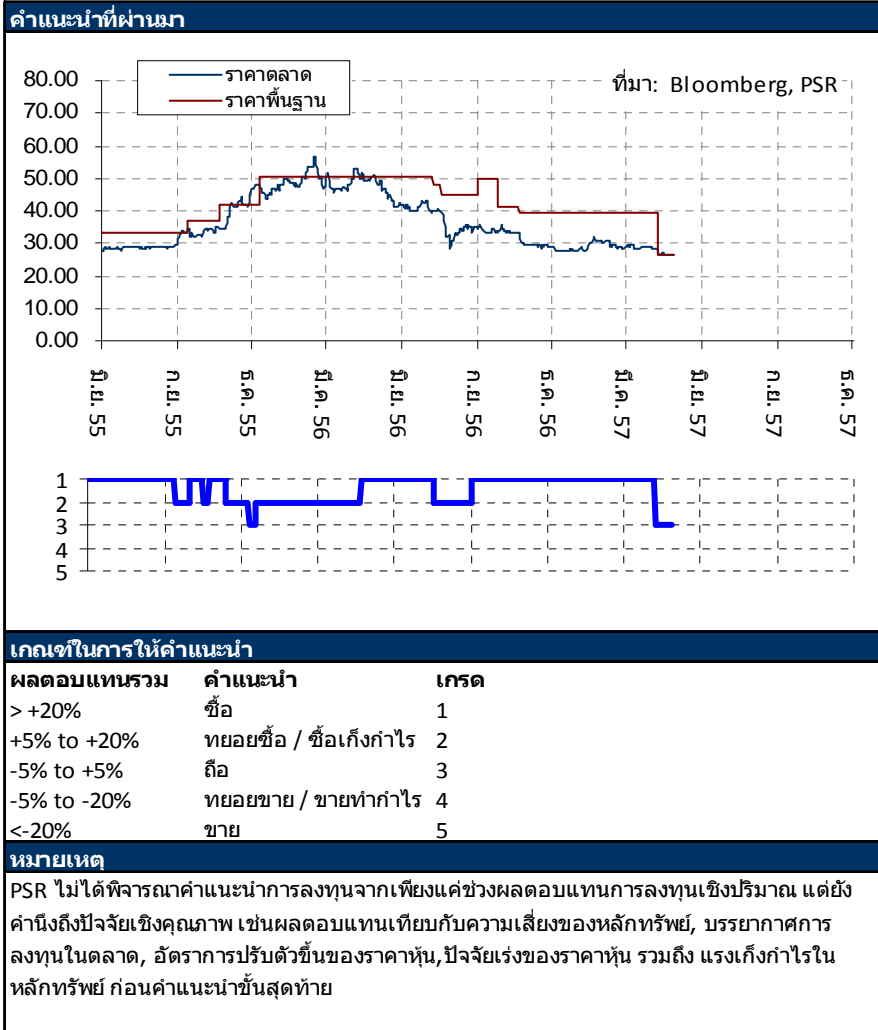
คำแนะนำที่ผ่านมา

ราคาตลาด
ราคาพื้นฐาน
ที่มา: Bloomberg, PSR

80.00
70.00
60.00
50.00
40.00
30.00
20.00
10.00
0.00

มิ.ย. 55
ก.ย. 55
ธ.ค. 55
มี.ค. 56
มิ.ย. 56
ก.ย. 56
ธ.ค. 56
มี.ค. 57
มิ.ย. 57
ก.ย. 57
ธ.ค. 57

1
2
3
4
5

เกณฑ์ในการให้คำแนะนำ

| ผลตอบแทนรวม | คำแนะนำ | เกรด |
|---|---|---|
| > +20% | ซื้อ | 1 |
| +5% to +20% | ทยอยซื้อ / ซื้อเก็งกำไร | 2 |
| -5% to +5% | ถือ | 3 |
| -5% to -20% | ทยอยขาย / ขายทำกำไร | 4 |
| <-20% | ขาย | 5 |

หมายเหตุ

PSR ไม่ได้พิจารณาคำแนะนำการลงทุนจากเพียงแค่ช่วงผลตอบแทนการลงทุนเชิงปริมาณ แต่ยังคำนึงถึงปัจจัยเชิงคุณภาพ เช่นผลตอบแทนเทียบกับความเสี่ยงของหลักทรัพย์, บรรยากาศการลงทุนในตลาด, อัตราการปรับตัวขึ้นของราคาหุ้น,ปัจจัยเร่งของราคาหุ้น รวมถึง แรงเก็งกำไรในหลักทรัพย์ ก่อนคำแนะนำขั้นสุดท้าย